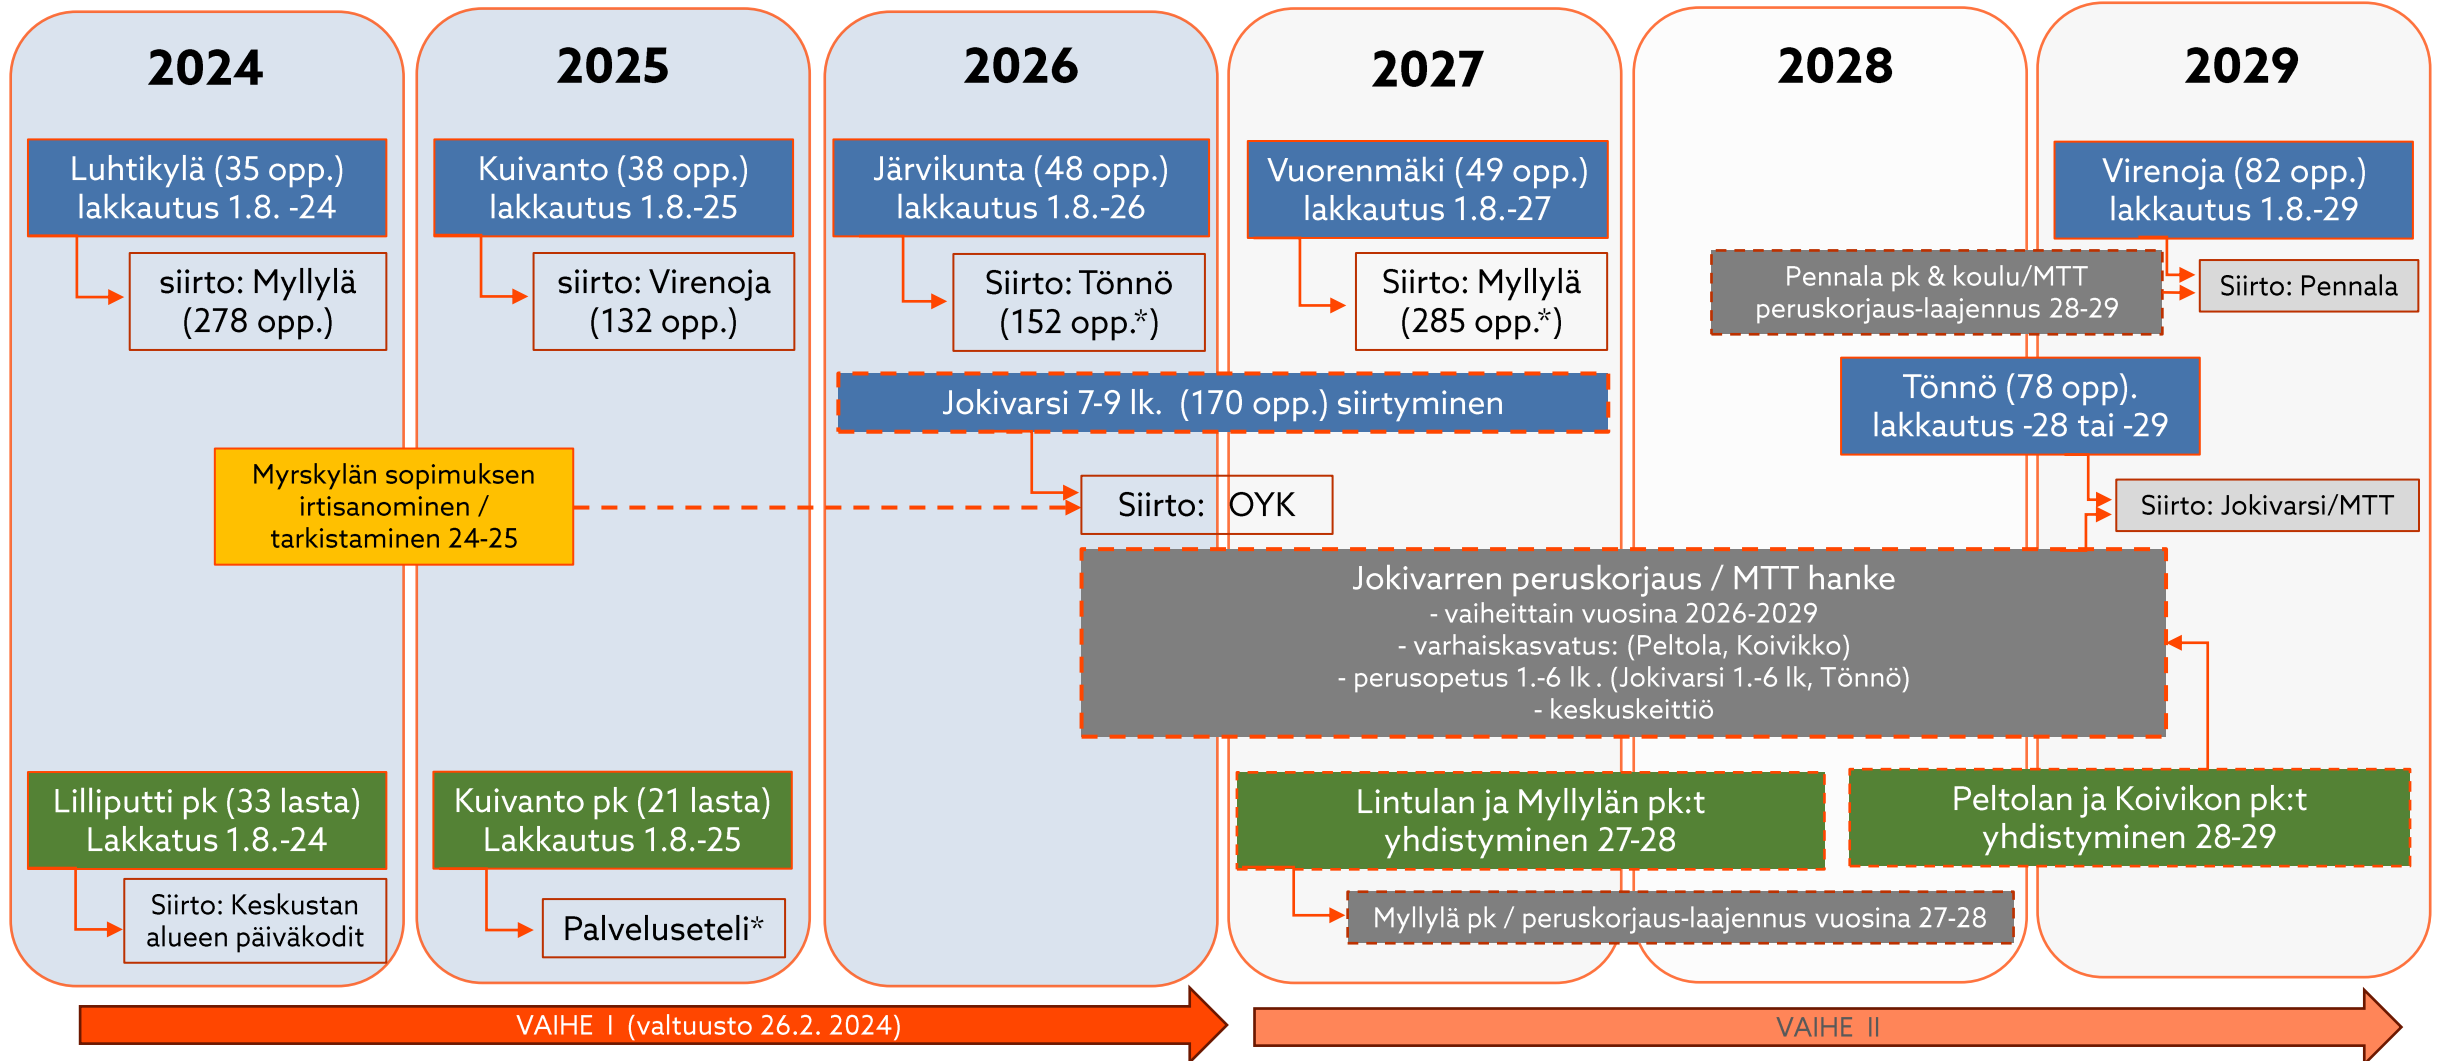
2024

2025

2026

2027

2028

2029

Luhtikylä (35 opp.) lakkautus 1.8. -24

siirto: Myllylä (278 opp.)

Kuivanto (38 opp.) lakkautus 1.8.-25

siirto: Virenoja (132 opp.)

Järvikunta (48 opp.) lakkautus 1.8.-26

Siirto: Tönnö (152 opp.*)

Vuorenmäki (49 opp.) lakkautus 1.8.-27

Siirto: Myllylä (285 opp.*)

Virenoja (82 opp.) lakkautus 1.8.-29

Pennala pk & koulu/MTT peruskorjaus-laajennus 28-29

Siirto: Pennala

Jokivarsi 7-9 lk. (170 opp.) siirtyminen

Tönnö (78 opp). lakkautus -28 tai -29

Myrskylän sopimuksen irtisanominen / tarkistaminen 24-25

Siirto: OYK

Siirto: Jokivarsi/MTT

Jokivarren peruskorjaus / MTT hanke
- vaiheittain vuosina 2026-2029
- varhaiskasvatus: (Peltola, Koivikko)
- perusopetus 1.-6 lk . (Jokivarsi 1.-6 lk, Tönnö)
- keskuskeittiö

Lilliputti pk (33 lasta) Lakkatus 1.8.-24

Siirto: Keskustan alueen päiväkodit

Kuivanto pk (21 lasta) Lakkatus 1.8.-25

Palveluseteli*

Lintulan ja Myllylän pk:t yhdistyminen 27-28

Peltolan ja Koivikon pk:t yhdistyminen 28-29

Myllylä pk / peruskorjaus-laajennus vuosina 27-28

VAIHE I (valtuusto 26.2. 2024)

VAIHE II